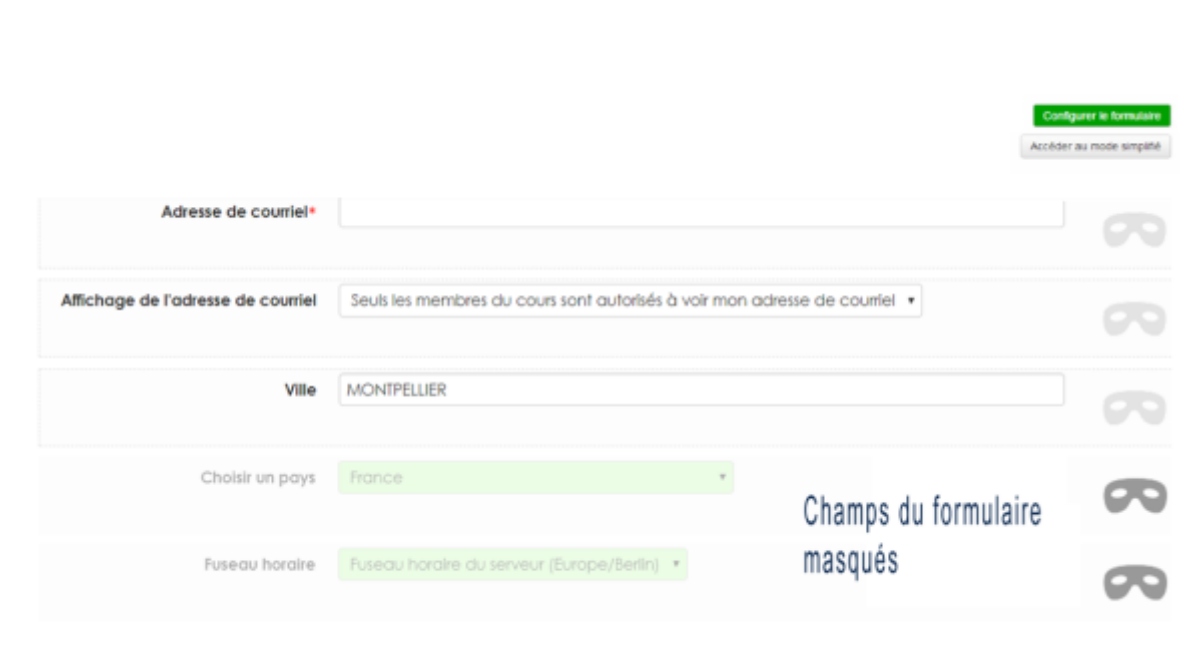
Configurer le formulaire

Accéder au mode simplifié

Adresse de courriel*

Affichage de l'adresse de courriel
Seuls les membres du cours sont autorisés à voir mon adresse de courriel

Ville
MONTPELLIER

Choisir un pays
France

Fuseau horaire
Fuseau horaire du serveur (Europe/Berlin)

Champs du formulaire masqués